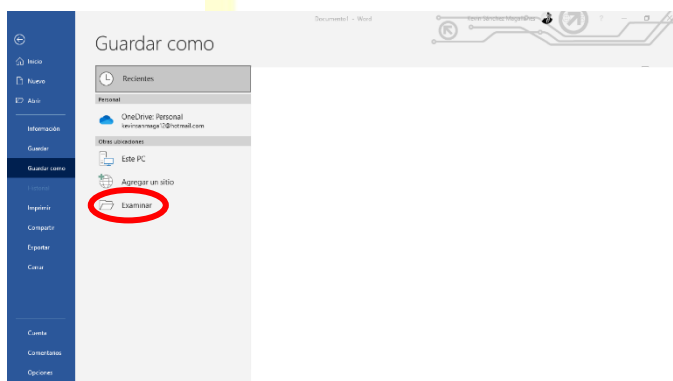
Documento1 - Word
Kevin Sánchez Magaña

Inicio
Nuevo
Abrir
Información
Guardar
Guardar como
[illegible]
Imprimir
Compartir
Exportar
Cerrar
Cuenta
Comentarios
Opciones

Guardar como

Recientes
Personal
OneDrive: Personal
kevinsanmaga12@hotmail.com
Otras ubicaciones
Este PC
Agregar un sitio
Examinar